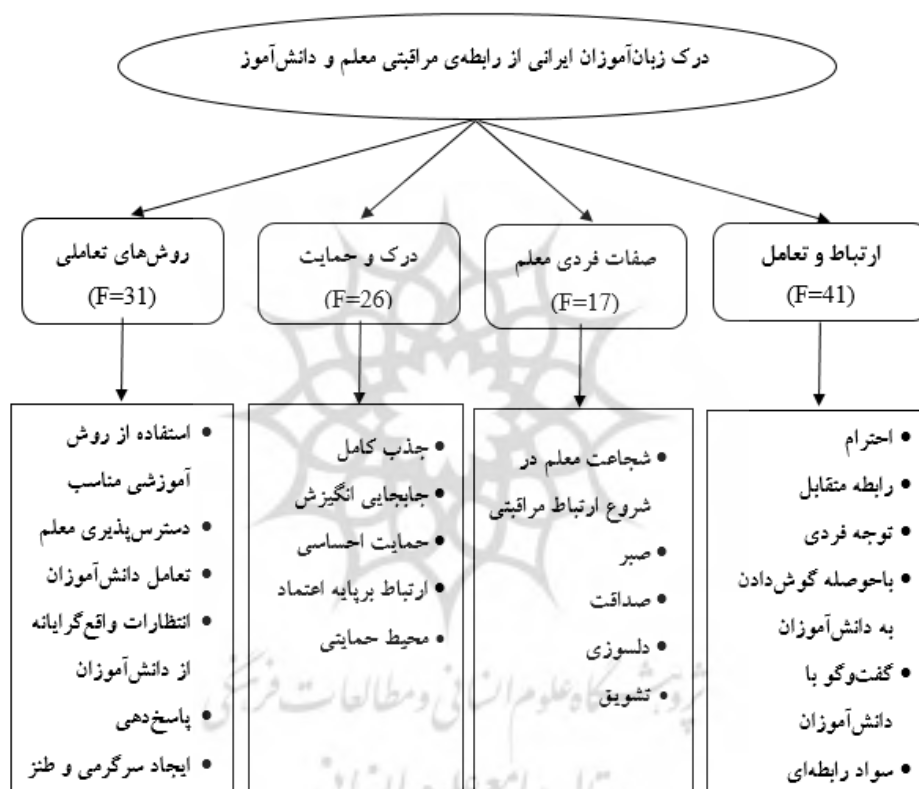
درک زبان‌آموزان ایرانی از رابطه‌ی مراقبتی معلم و دانش‌آموز

روش‌های تعاملی
(F=31)

درک و حمایت
(F=26)

صفات فردی معلم
(F=17)

ارتباط و تعامل
(F=41)

• استفاده از روش آموزشی مناسب
• دسترس‌پذیری معلم
• تعامل دانش‌آموزان
• انتظارات واقع‌گرایانه از دانش‌آموزان
• پاسخ‌دهی
• ایجاد سرگرمی و طنز

• جذب کامل
• جابجایی انگیزش
• حمایت احساسی
• ارتباط برپایه اعتماد
• محیط حمایتی

• شجاعت معلم در شروع ارتباط مراقبتی
• صبر
• صداقت
• دلسوزی
• تشویق

• احترام
• رابطه متقابل
• توجه فردی
• باحوصله گوش‌دادن به دانش‌آموزان
• گفت‌وگو با دانش‌آموزان
• سواد رابطه‌ای

پژوهشگاه علوم انسانی و مطالعات فرهنگی
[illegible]